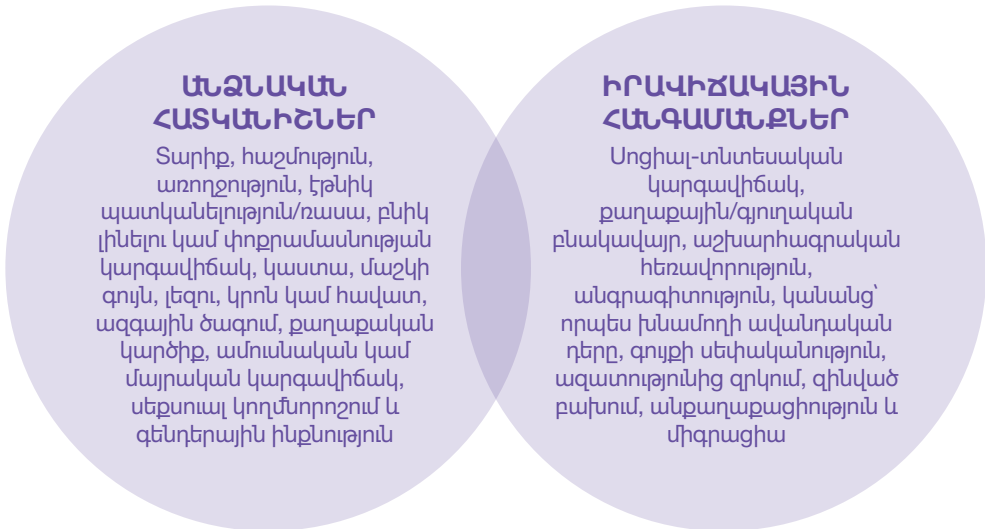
ԱՆՁՆԱԿԱՆ ՀԱՏԿԱՆԻՇՆԵՐ

Տարիք, հաշմություն, առողջություն, էթնիկ պատկանելություն/ռասա, բնիկ լինելու կամ փոքրամասնության կարգավիճակ, կաստա, մաշկի գույն, լեզու, կրոն կամ հավատ, ազգային ծագում, քաղաքական կարծիք, ամուսնական կամ մայրական կարգավիճակ, սեքսուալ կողմնորոշում և գենդերային ինքնություն

ԻՐԱՎԻՃԱԿԱՅԻՆ ՀԱՆԳԱՄԱՆՔՆԵՐ

Սոցիալ-տնտեսական կարգավիճակ, քաղաքային/գյուղական բնակավայր, աշխարհագրական հեռավորություն, անգրագիտություն, կանանց՝ որպես խնամողի ավանդական դերը, գույքի սեփականություն, ազատությունից զրկում, զինված բախում, անքաղաքացիություն և միգրացիա